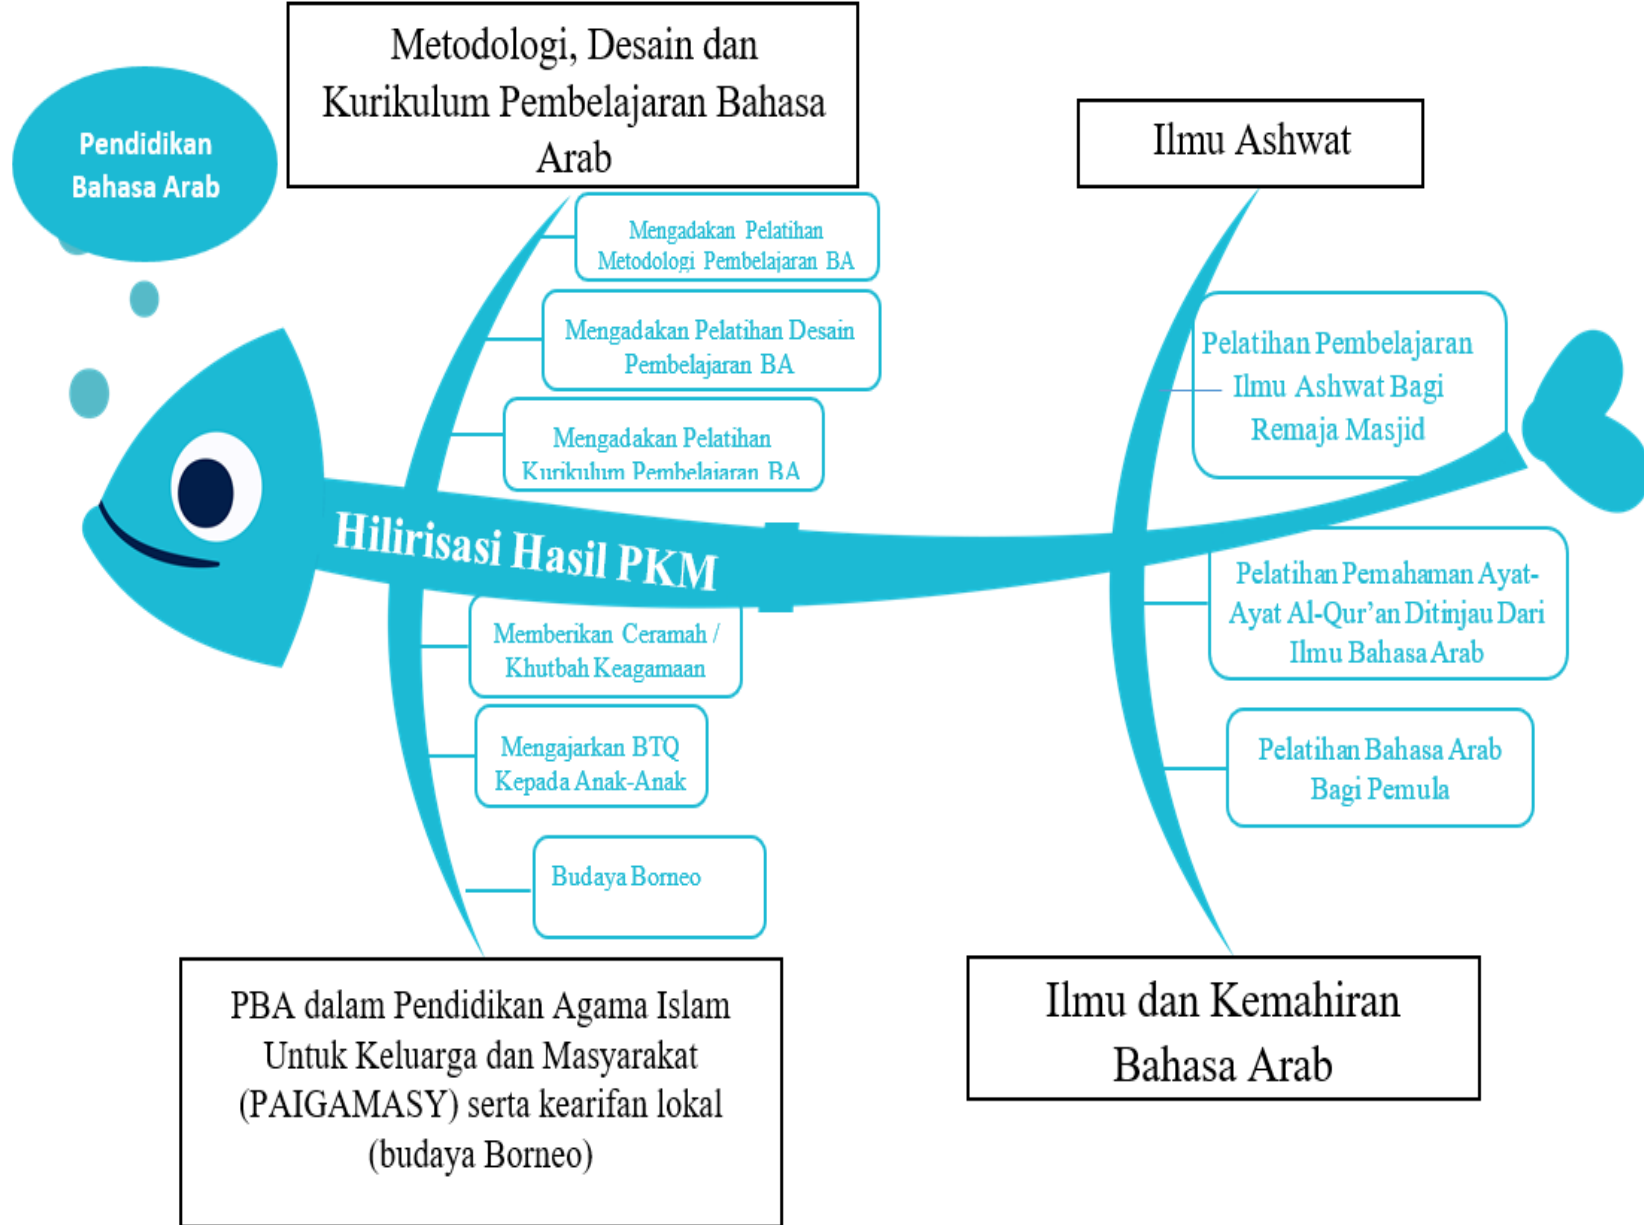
Pendidikan Bahasa Arab

Metodologi, Desain dan Kurikulum Pembelajaran Bahasa Arab

Ilmu Ashwat

Mengadakan Pelatihan Metodologi Pembelajaran BA

Mengadakan Pelatihan Desain Pembelajaran BA

Mengadakan Pelatihan Kurikulum Pembelajaran BA

Pelatihan Pembelajaran Ilmu Ashwat Bagi Remaja Masjid

Hilirisasi Hasil PKM

Memberikan Ceramah / Khutbah Keagamaan

Mengajarkan BTQ Kepada Anak-Anak

Budaya Borneo

Pelatihan Pemahaman Ayat-Ayat Al-Qur'an Ditinjau Dari Ilmu Bahasa Arab

Pelatihan Bahasa Arab Bagi Pemula

PBA dalam Pendidikan Agama Islam Untuk Keluarga dan Masyarakat (PAIGAMASY) serta kearifan lokal (budaya Borneo)

Ilmu dan Kemahiran Bahasa Arab